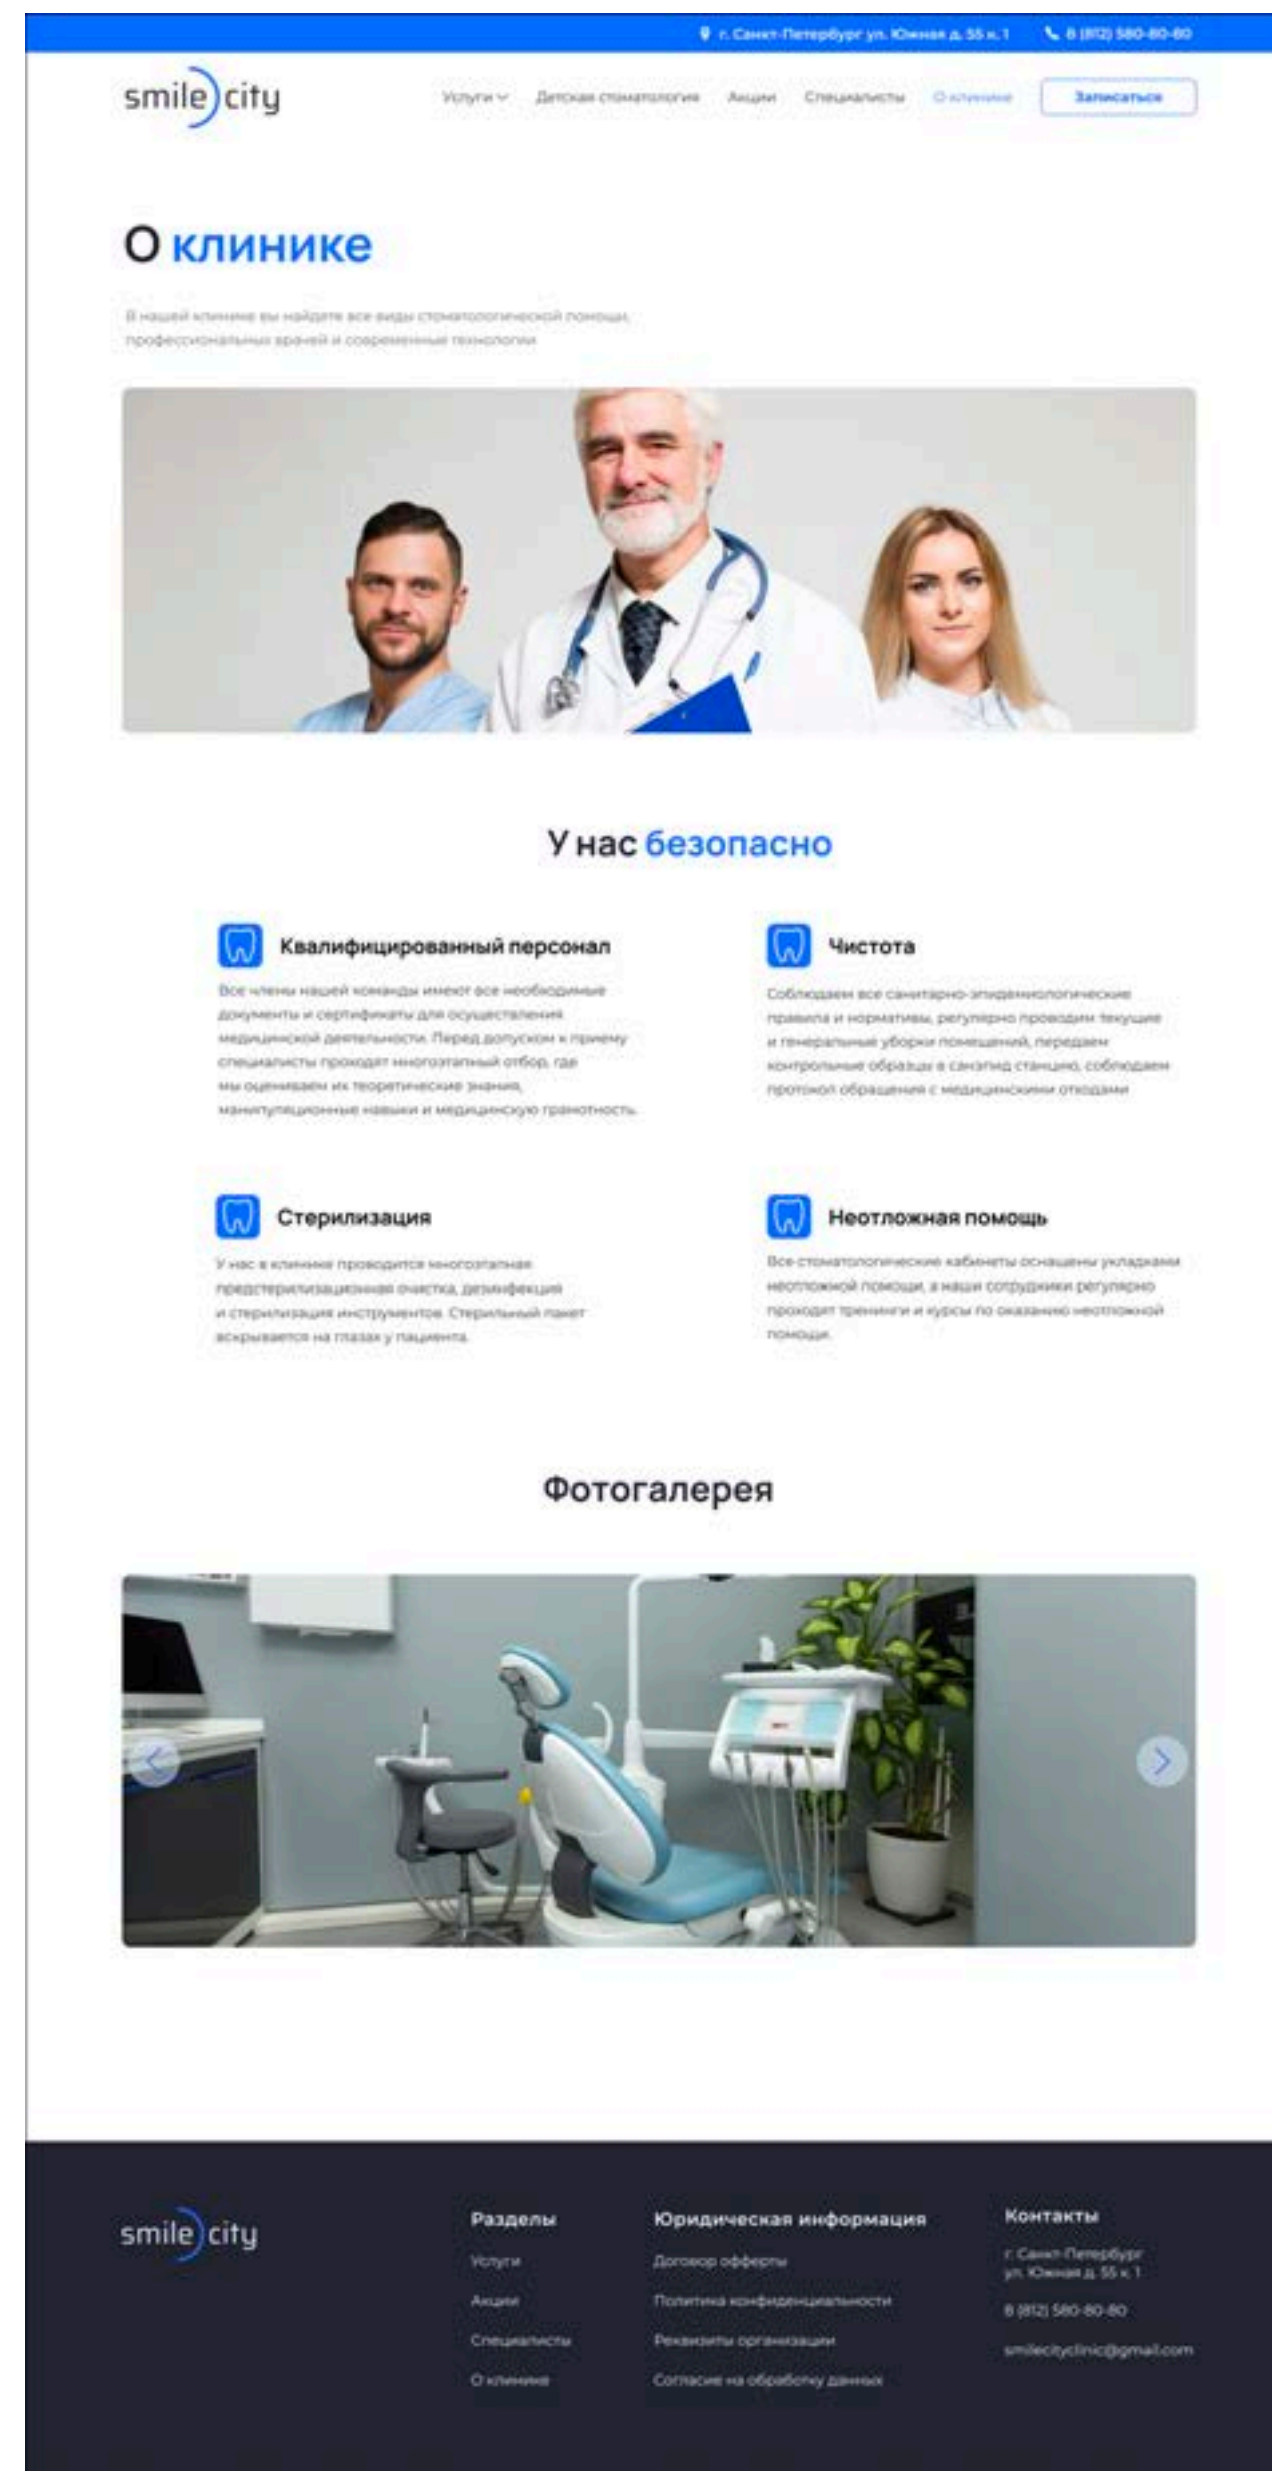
г. Санкт-Петербург ул. Южная д. 55 к. 1 8 (812) 580-80-80

smile city

Услуги Детская стоматология Акции Специалисты О клинике Записаться

О клинике

В нашей клинике вы найдете все виды стоматологической помощи, профессиональных врачей и современные технологии

У нас безопасно

Квалифицированный персонал

Все члены нашей команды имеют все необходимые документы и сертификаты для осуществления медицинской деятельности. Перед допуском к приему специалисты проходят многоэтапный отбор, где мы оцениваем их теоретические знания, мануипуляционные навыки и медицинскую грамотность.

Чистота

Соблюдаем все санитарно-эпидемиологические правила и нормативы, регулярно проводим текущие и генеральные уборки помещений, передаем контрольные образцы в санэпид станцию, соблюдаем протокол обращения с медицинскими отходами

Стерилизация

У нас в клинике проводится многоэтапная предстерилизационная очистка, дезинфекция и стерилизация инструментов. Стерильный пакет вскрывается на глазах у пациента.

Неотложная помощь

Все стоматологические кабинеты оснащены укладками неотложной помощи, а наши сотрудники регулярно проходят тренинги и курсы по оказанию неотложной помощи.

Фотогалерея

smile city

Разделы
Услуги
Акции
Специалисты
О клинике

Юридическая информация
Договор оферты
Политика конфиденциальности
Реквизиты организации
Согласие на обработку данных

Контакты
г. Санкт-Петербург ул. Южная д. 55 к. 1
8 (812) 580-80-80
smilecityclinic@gmail.com